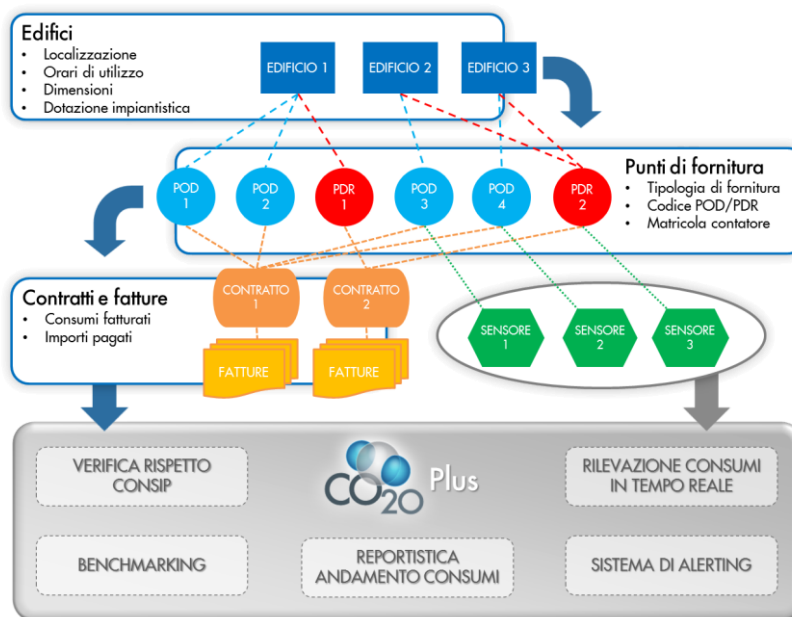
Edifici
- Localizzazione
- Orari di utilizzo
- Dimensioni
- Dotazione impiantistica

EDIFICIO 1
EDIFICIO 2
EDIFICIO 3

POD 1
POD 2
PDR 1
POD 3
POD 4
PDR 2

Punti di fornitura
- Tipologia di fornitura
- Codice POD/PDR
- Matricola contatore

Contratti e fatture
- Consumi fatturati
- Importi pagati

CONTRATTO 1
CONTRATTO 2
FATTURE
FATTURE

SENSORE 1
SENSORE 2
SENSORE 3

VERIFICA RISPETTO CONSIP
CO2O Plus
RILEVAZIONE CONSUMI IN TEMPO REALE
BENCHMARKING
REPORTISTICA ANDAMENTO CONSUMI
SISTEMA DI ALERTING